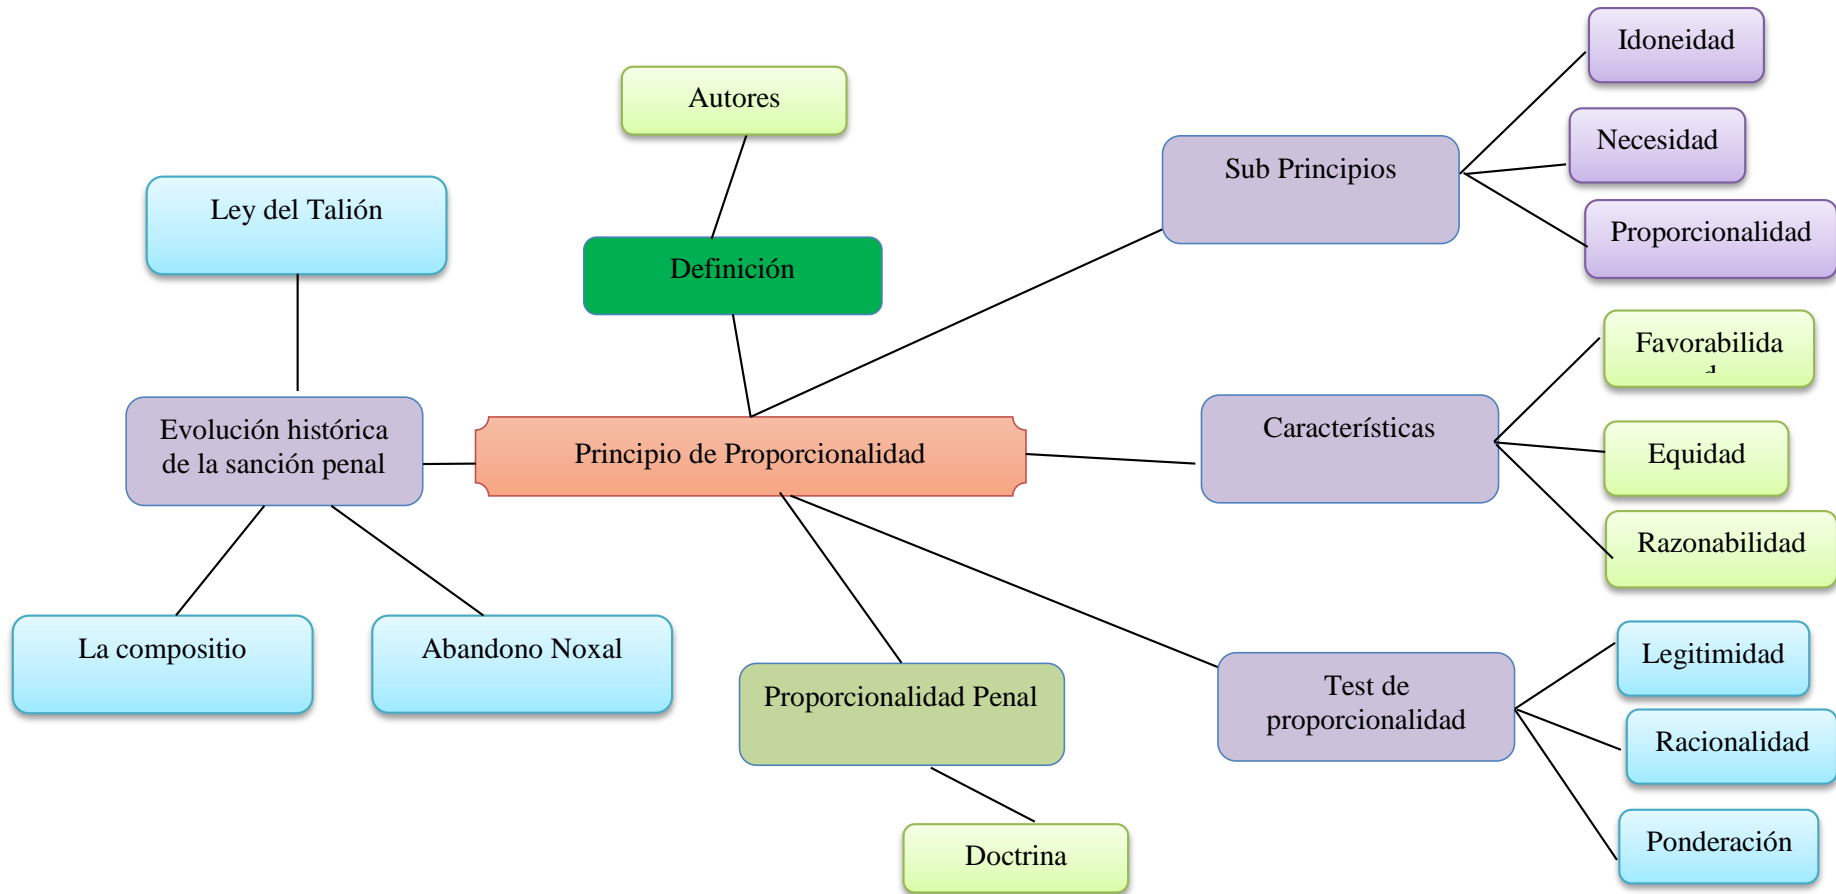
Autores

Definición

Ley del Talión

Evolución histórica de la sanción penal

Principio de Proporcionalidad

La compositio

Abandono Noxal

Proporcionalidad Penal

Doctrina

Sub Principios

Idoneidad

Necesidad

Proporcionalidad

Características

Favorabilida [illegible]

Equidad

Razonabilidad

Test de proporcionalidad

Legitimidad

Racionalidad

Ponderación